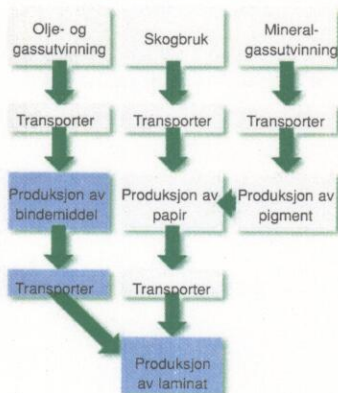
Olje- og gassutvinning

Skogbruk

Mineral-gassutvinning

Transporter

Transporter

Transporter

Produksjon av bindemiddel

Produksjon av papir

Produksjon av pigment

Transporter

Transporter

Produksjon av laminat